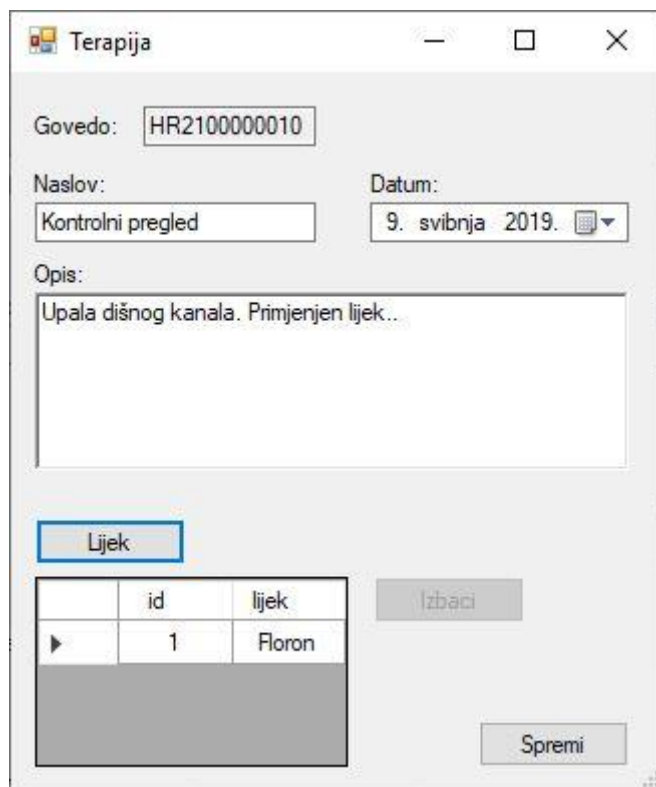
Terapija

Govedo: HR2100000010

Naslov:
Kontrolni pregled

Datum:
9. svibnja 2019.

Opis:
Upala dišnog kanala. Primjenjen lijek..

Lijek

| | id | lijek |
|---|---|---|
| ▶ | 1 | Floron |

Izbaci

Spremi